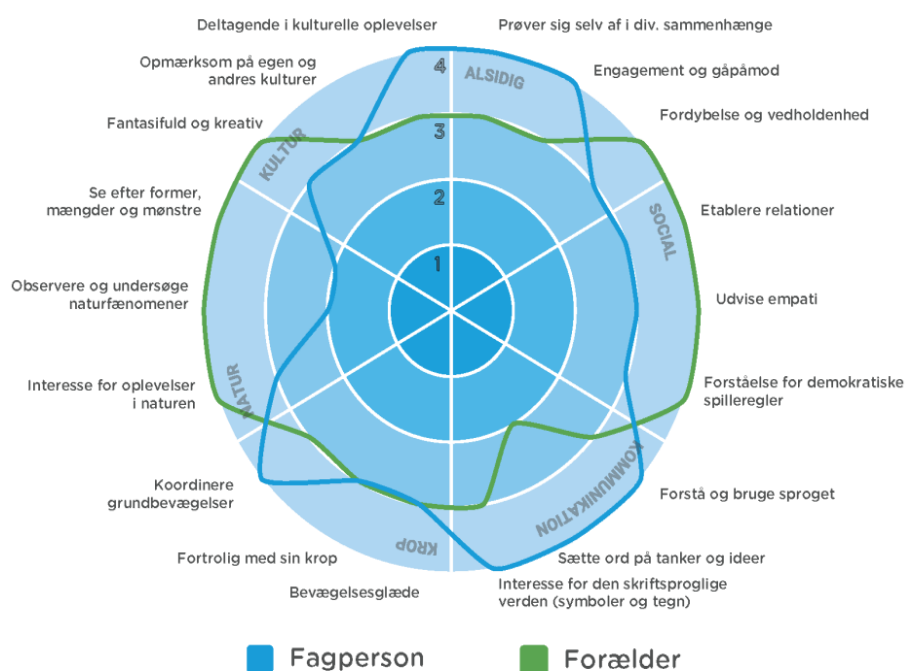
Deltagende i kulturelle oplevelser

Prøver sig selv af i div. sammenhænge

Opmærksom på egen og andres kulturer

Engagement og gåpåmod

Fantasifuld og kreativ

Fordybelse og vedholdenhed

Se efter former, mængder og mønstre

Etablere relationer

Observere og undersøge naturfænomener

Udvise empati

Interesse for oplevelser i naturen

Forståelse for demokratiske spilleregler

Koordinere grundbevægelser

Forstå og bruge sproget

Fortrolig med sin krop

Sætte ord på tanker og ideer

Bevægelsesglæde

Interesse for den skriftsproglige verden (symboler og tegn)

ALSIDIG

SOCIAL

KOMMUNIKATION

KROP

NATUR

KULTUR

4

3

2

1

Fagperson

Forælder